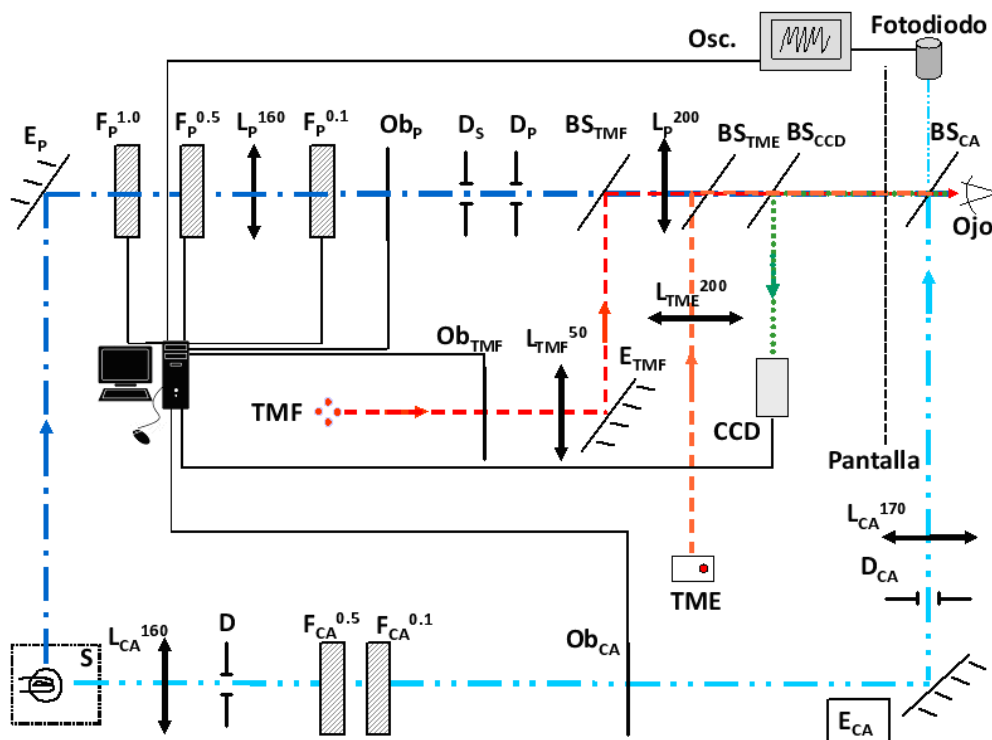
Osc.
Fotodiodo
$E_P$
$F_P^{1.0}$
$F_P^{0.5}$
$L_P^{160}$
$F_P^{0.1}$
$Ob_P$
$D_S$
$D_P$
$BS_{TMF}$
$L_P^{200}$
$BS_{TME}$
$BS_{CCD}$
$BS_{CA}$
Ojo
$L_{TME}^{200}$
$Ob_{TMF}$
$L_{TMF}^{50}$
$E_{TMF}$
TMF
CCD
Pantalla
$L_{CA}^{170}$
$D_{CA}$
TME
S
$L_{CA}^{160}$
D
$F_{CA}^{0.5}$
$F_{CA}^{0.1}$
$Ob_{CA}$
$E_{CA}$